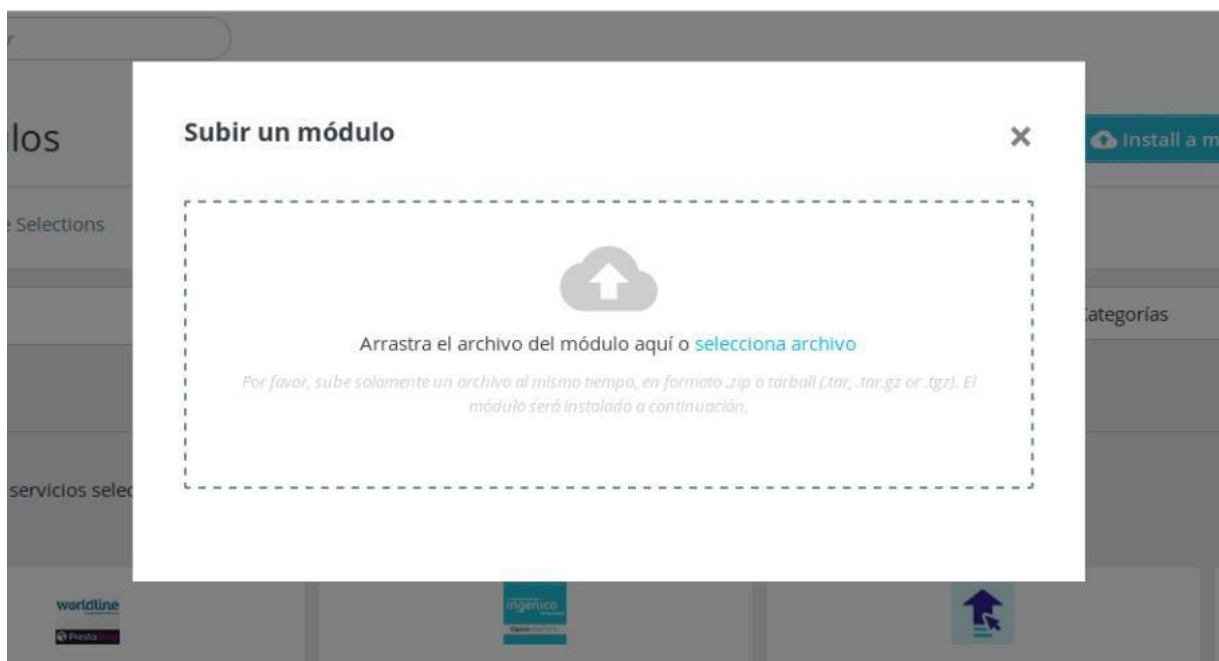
los

Selections

servicios selec

Install a m

ategorías

Subir un módulo

×

Arrastra el archivo del módulo aquí o selecciona archivo

Por favor, sube solamente un archivo al mismo tiempo, en formato .zip o tarball (.tar, .tar.gz or .tgz). El módulo será instalado a continuación.

worldline

PrestaShop

ingenico